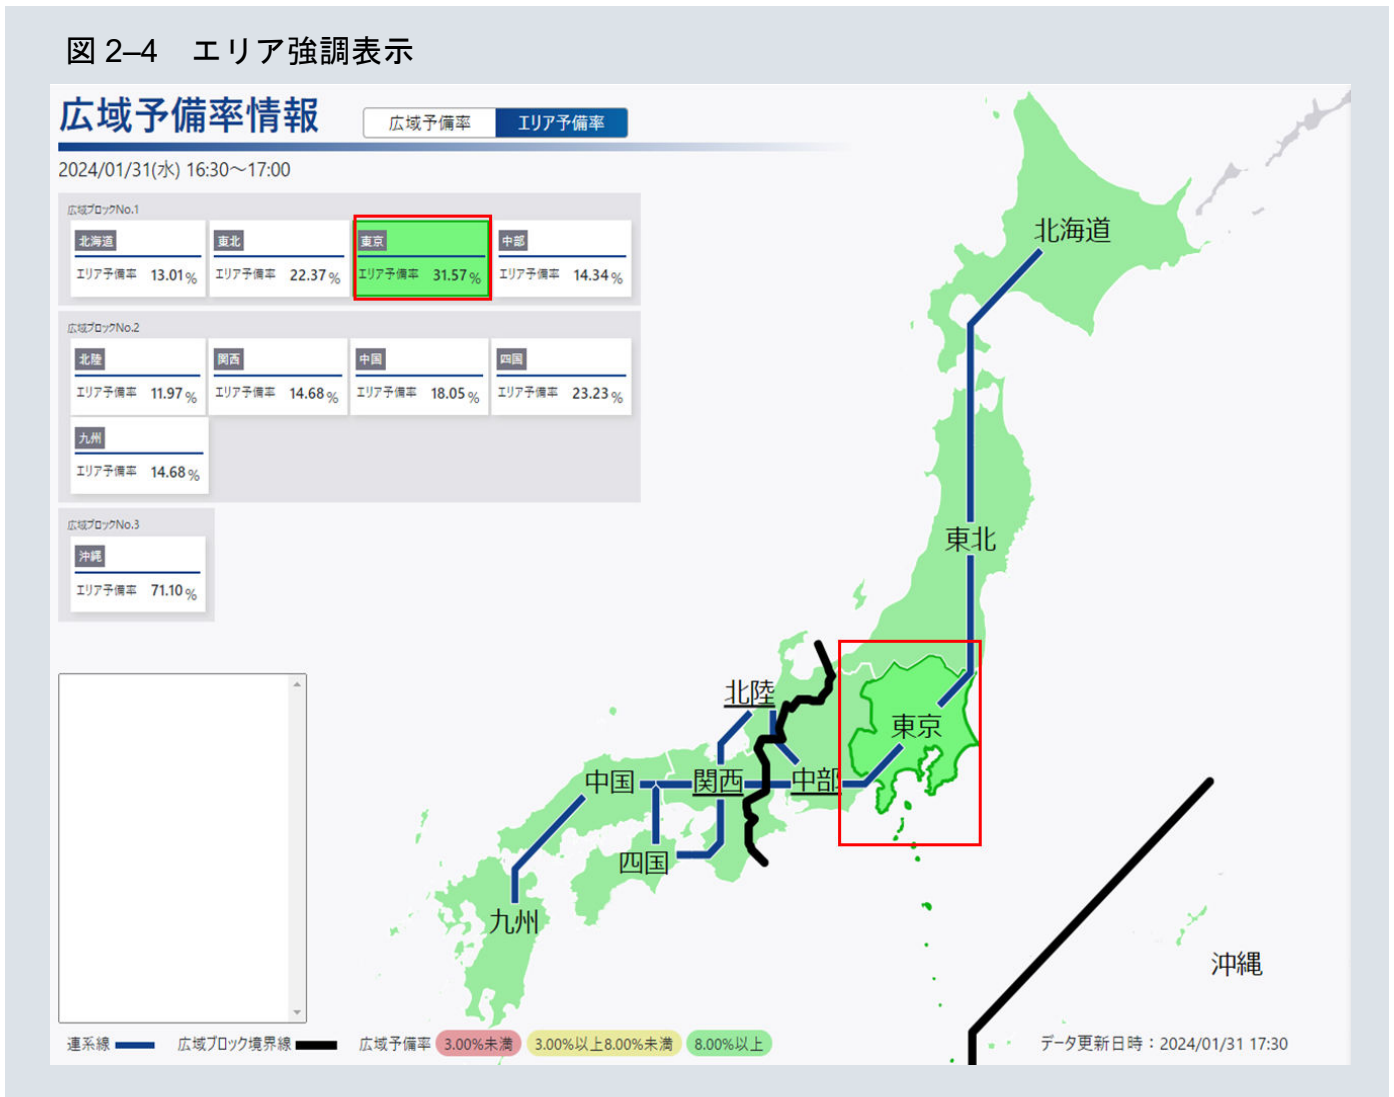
図 2–4　エリア強調表示

広域予備率情報

広域予備率　エリア予備率

2024/01/31(水) 16:30～17:00

広域ブロックNo.1

| 北海道 | 東北 | 東京 | 中部 |
|---|---|---|---|
| エリア予備率 13.01% | エリア予備率 22.37% | エリア予備率 31.57% | エリア予備率 14.34% |

広域ブロックNo.2

| 北陸 | 関西 | 中国 | 四国 |
|---|---|---|---|
| エリア予備率 11.97% | エリア予備率 14.68% | エリア予備率 18.05% | エリア予備率 23.23% |

| 九州 |
|---|
| エリア予備率 14.68% |

広域ブロックNo.3

| 沖縄 |
|---|
| エリア予備率 71.10% |

北海道

東北

東京

北陸

中部

関西

中国

四国

九州

沖縄

連系線　広域ブロック境界線　広域予備率 3.00%未満 3.00%以上8.00%未満 8.00%以上

データ更新日時：2024/01/31 17:30